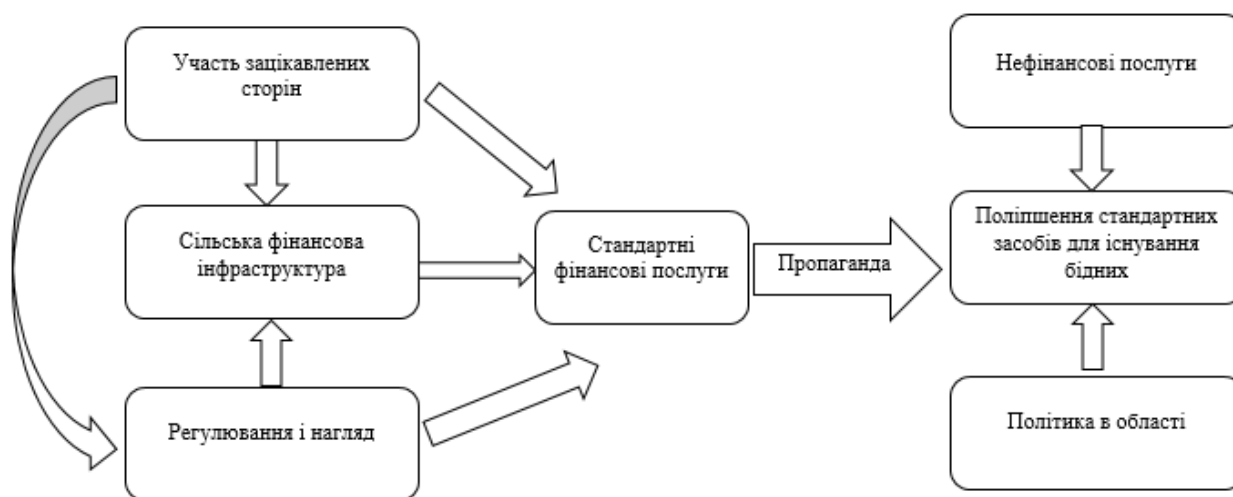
Участь зацікавлених сторін

Сільська фінансова інфраструктура

Регулювання і нагляд

Стандартні фінансові послуги

Пропаганда

Нефінансові послуги

Поліпшення стандартних засобів для існування бідних

Політика в області